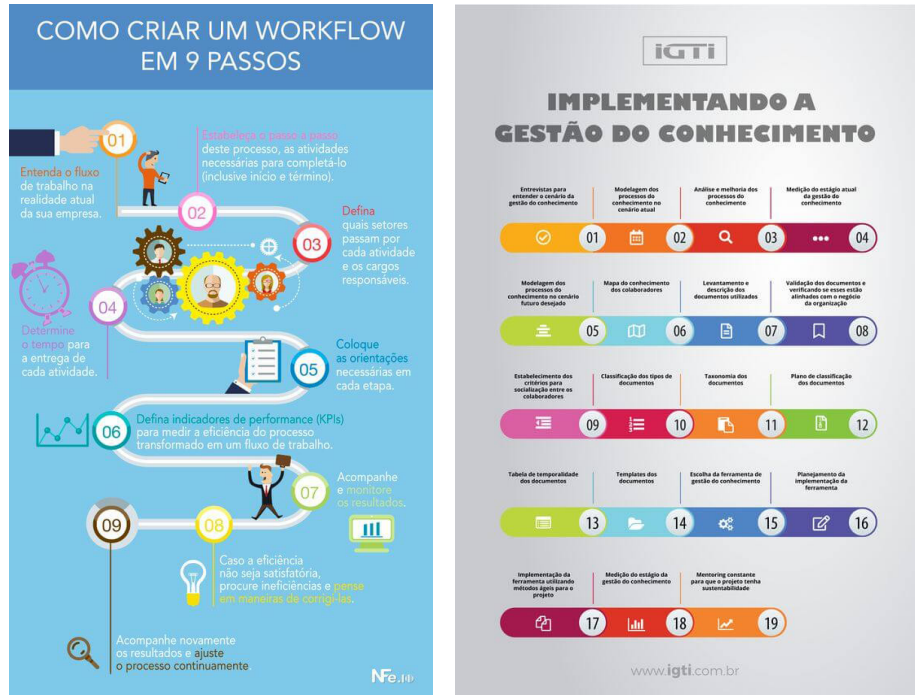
COMO CRIAR UM WORKFLOW EM 9 PASSOS

01
Entenda o fluxo de trabalho na realidade atual da sua empresa.

02
Estabeleça o passo a passo deste processo, as atividades necessárias para completá-lo (inclusive início e término).

03
Defina quais setores passam por cada atividade e os cargos responsáveis.

04
Determine o tempo para a entrega de cada atividade.

05
Coloque as orientações necessárias em cada etapa.

06
Defina indicadores de performance (KPIs) para medir a eficiência do processo transformado em um fluxo de trabalho.

07
Acompanhe e monitore os resultados.

08
Caso a eficiência não seja satisfatória, procure ineficiências e pense em maneiras de corrigi-las.

09
Acompanhe novamente os resultados e ajuste o processo continuamente

NFe.io

IGTI

IMPLEMENTANDO A GESTÃO DO CONHECIMENTO

Entrevistas para entender o cenário da gestão do conhecimento
01
Modelagem dos processos do conhecimento no cenário atual
02
Análise e melhoria dos processos do conhecimento
03
Medição do estágio atual da gestão do conhecimento
04
Modelagem dos processos do conhecimento no cenário futuro desejado
05
Mapa do conhecimento dos colaboradores
06
Levantamento e descrição dos documentos utilizados
07
Validação dos documentos e verificando se esses estão alinhados com o negócio da organização
08
Estabelecimento dos critérios para socialização entre os colaboradores
09
Classificação dos tipos de documentos
10
Taxonomia dos documentos
11
Plano de classificação dos documentos
12
Tabela de temporalidade dos documentos
13
Templates dos documentos
14
Escolha da ferramenta de gestão do conhecimento
15
Planejamento da implementação da ferramenta
16
Implementação da ferramenta utilizando métodos ágeis para o projeto
17
Medição do estágio da gestão do conhecimento
18
Mentoring constante para que o projeto tenha sustentabilidade
19

www.igti.com.br